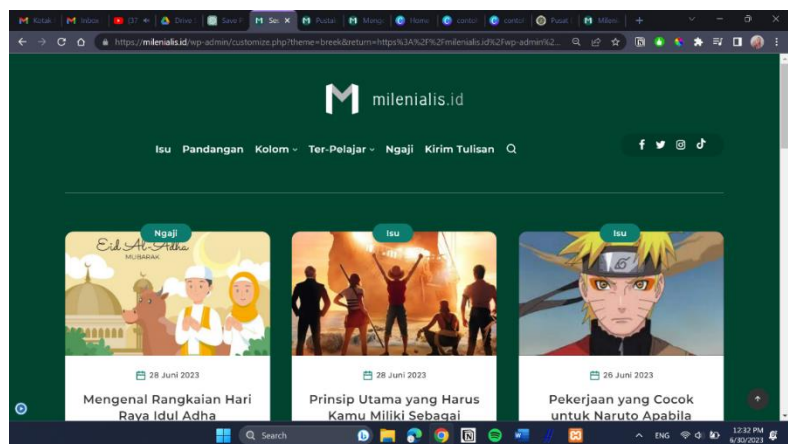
Kotak | Inbox | (37 | Drive | Save | Se: | Pustak | Mengi | Home | contol | contol | Pusat | Mileni

https://milenialis.id/wp-admin/customize.php?theme=breek&return=https%3A%2F%2Fmilenialis.id%2Fwp-admin%2...

milenialis.id

Isu Pandangan Kolom Ter-Pelajar Ngaji Kirim Tulisan

Ngaji

Eid Al-Adha MUBARAK

28 Juni 2023

Mengenal Rangkaian Hari Raya Idul Adha

Isu

28 Juni 2023

Prinsip Utama yang Harus Kamu Miliki Sebagai

Isu

26 Juni 2023

Pekerjaan yang Cocok untuk Naruto Apabila

Search

ENG 12:32 PM 6/30/2023